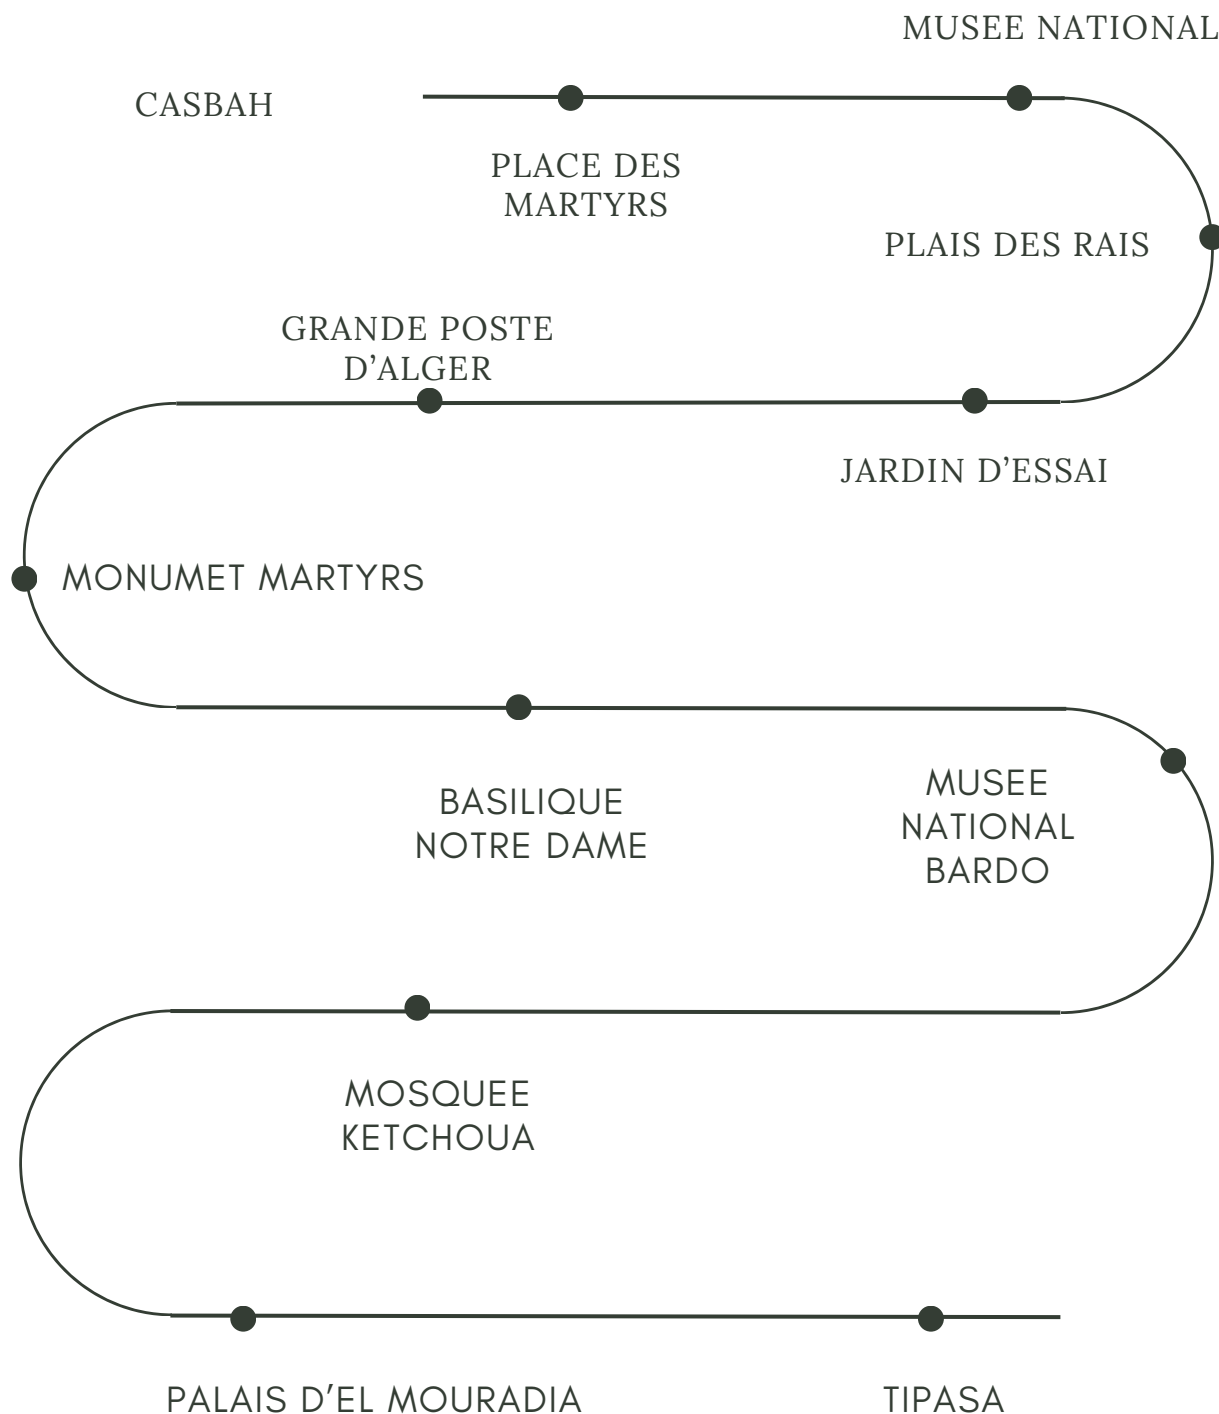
MUSEE NATIONAL

CASBAH

PLACE DES MARTYRS

PLAIS DES RAIS

GRANDE POSTE D'ALGER

JARDIN D'ESSAI

MONUMET MARTYRS

BASILIQUE NOTRE DAME

MUSEE NATIONAL BARDO

MOSQUEE KETCHOUA

PALAIS D'EL MOURADIA

TIPASA